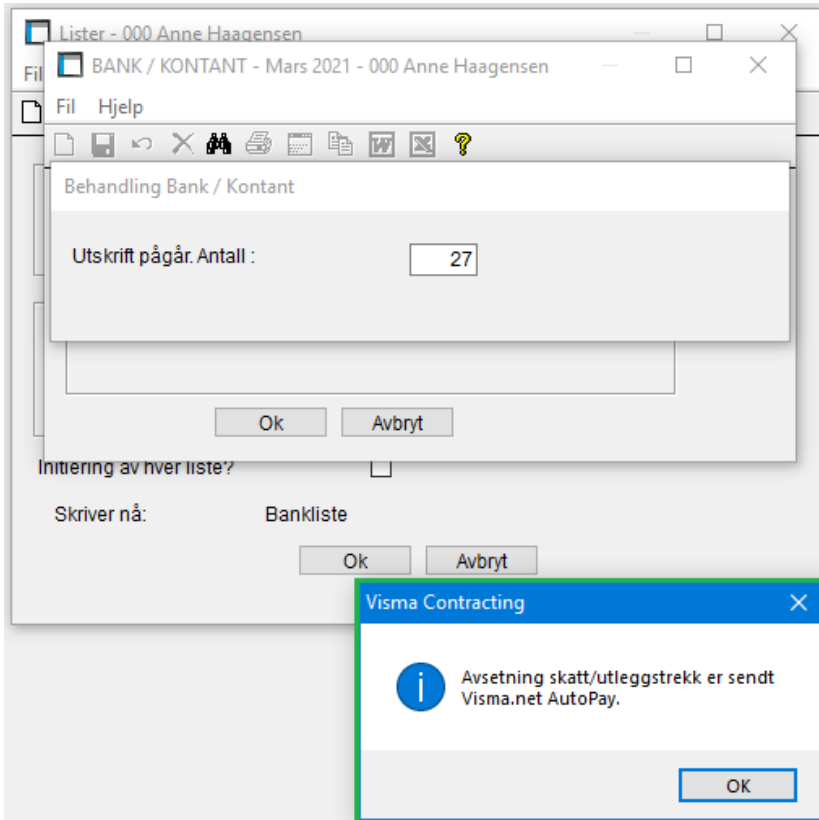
Lister - 000 Anne Haagensen

Fil

BANK / KONTANT - Mars 2021 - 000 Anne Haagensen

Fil Hjelp

Behandling Bank / Kontant

Utskrift pågår. Antall : 27

Ok Avbryt

Initiering av hver liste?

Skriver nå: Bankliste

Ok Avbryt

Visma Contracting

Avsetning skatt/utleggstrekk er sendt Visma.net AutoPay.

OK